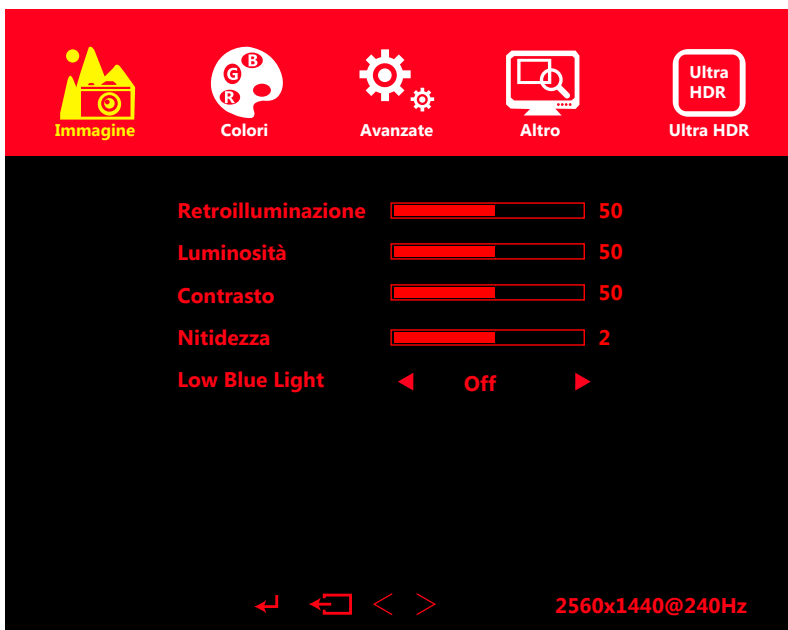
G B R

Ultra HDR

Immagine
Colori
Avanzate
Altro
Ultra HDR

| | |
|---|---|
| Retroilluminazione | 50 |
| Luminosità | 50 |
| Contrasto | 50 |
| Nitidezza | 2 |
| Low Blue Light | ◄ Off ► |

2560x1440@240Hz